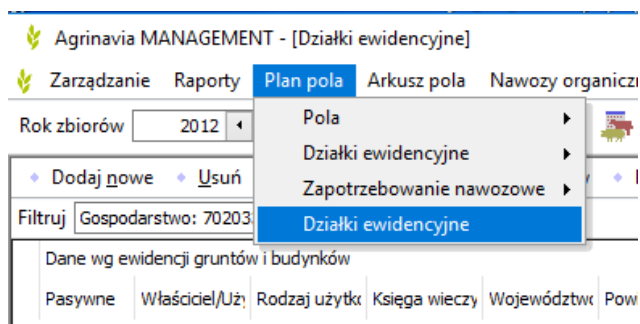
Agrinavia MANAGEMENT - [Działki ewidencyjne]

Zarządzanie Raporty Plan pola Arkusz pola Nawozy organiczn

Rok zbiorów 2012

Pola
Działki ewidencyjne
Zapotrzebowanie nawozowe
Działki ewidencyjne

Dodaj nowe Usuń

Filtruj Gospodarstwo: 70203

Dane wg ewidencji gruntów i budynków

| Pasywne | Właściciel/Uży | Rodzaj użytkc | Księga wieczy | Województwc | Pow |
|---|---|---|---|---|---|